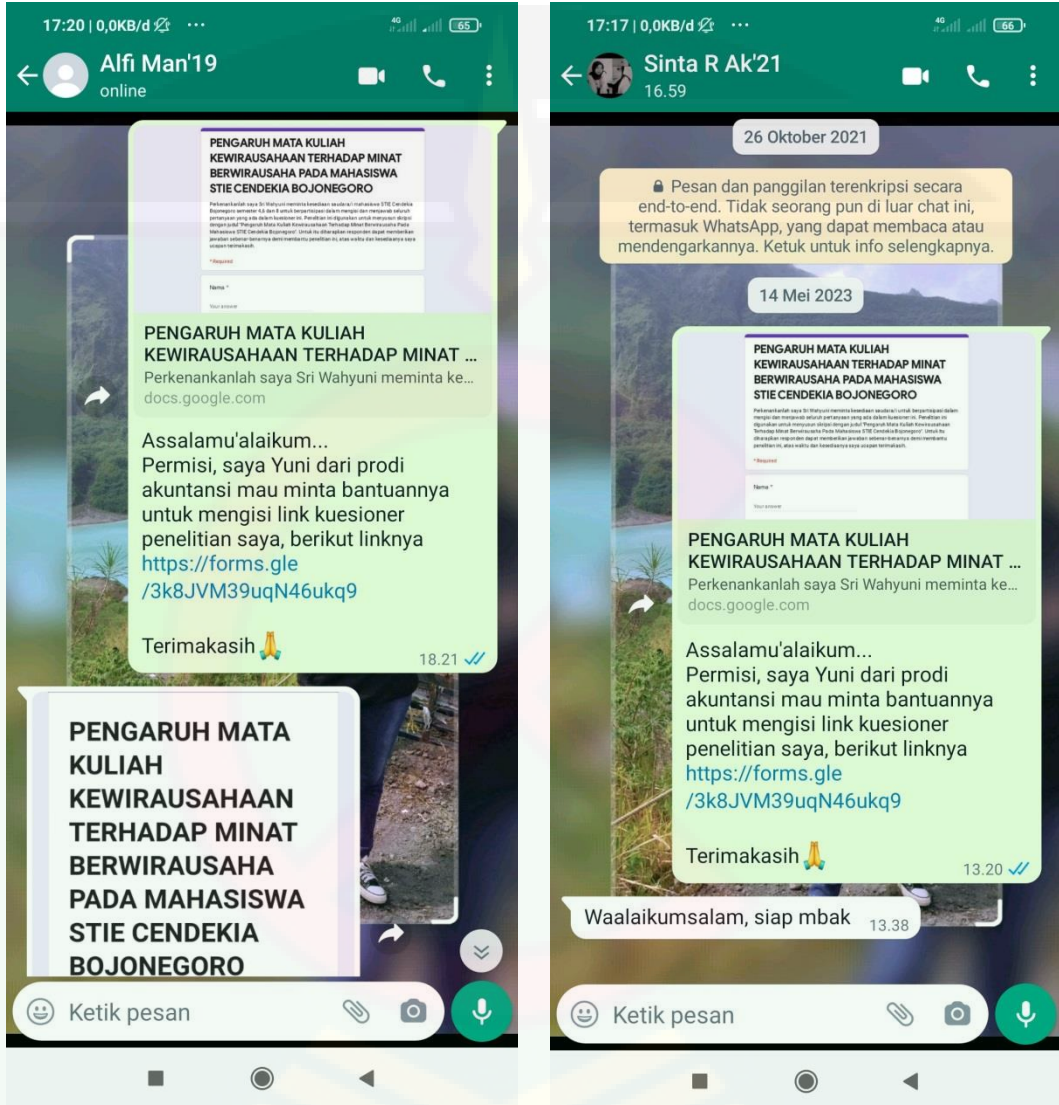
17:20 | 0,0KB/d ···
65
Alfi Man'19
online

PENGARUH MATA KULIAH KEWIRAUSAHAAN TERHADAP MINAT BERWIRAUSAHA PADA MAHASISWA STIE CENDEKIA BOJONEGORO

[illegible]

* Required

Nama *

Your answer

PENGARUH MATA KULIAH KEWIRAUSAHAAN TERHADAP MINAT ...
Perkenankanlah saya Sri Wahyuni meminta ke...
docs.google.com

Assalamu'alaikum...
Permisi, saya Yuni dari prodi akuntansi mau minta bantuannya untuk mengisi link kuesioner penelitian saya, berikut linknya https://forms.gle /3k8JVM39uqN46ukq9

Terimakasih🙏
18.21

PENGARUH MATA KULIAH KEWIRAUSAHAAN TERHADAP MINAT BERWIRAUSAHA PADA MAHASISWA STIE CENDEKIA BOJONEGORO

Ketik pesan

17:17 | 0,0KB/d ···
66
Sinta R Ak'21
16.59

26 Oktober 2021

🔒 Pesan dan panggilan terenkripsi secara end-to-end. Tidak seorang pun di luar chat ini, termasuk WhatsApp, yang dapat membaca atau mendengarkannya. Ketuk untuk info selengkapnya.

14 Mei 2023

PENGARUH MATA KULIAH KEWIRAUSAHAAN TERHADAP MINAT BERWIRAUSAHA PADA MAHASISWA STIE CENDEKIA BOJONEGORO

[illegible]

* Required

Nama *

Your answer

PENGARUH MATA KULIAH KEWIRAUSAHAAN TERHADAP MINAT ...
Perkenankanlah saya Sri Wahyuni meminta ke...
docs.google.com

Assalamu'alaikum...
Permisi, saya Yuni dari prodi akuntansi mau minta bantuannya untuk mengisi link kuesioner penelitian saya, berikut linknya https://forms.gle /3k8JVM39uqN46ukq9

Terimakasih🙏
13.20

Waalaikumsalam, siap mbak 13.38

Ketik pesan